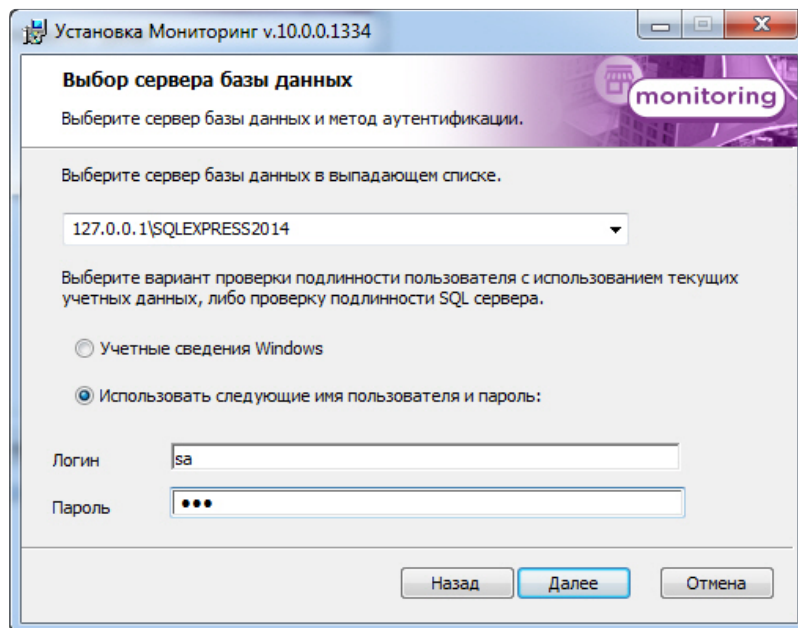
Установка Мониторинг v.10.0.0.1334

Выбор сервера базы данных

Выберите сервер базы данных и метод аутентификации.

monitoring

Выберите сервер базы данных в выпадающем списке.

127.0.0.1\SQLEXPRESS2014

Выберите вариант проверки подлинности пользователя с использованием текущих учетных данных, либо проверку подлинности SQL сервера.

Учетные сведения Windows

Использовать следующие имя пользователя и пароль:

Логин sa

Пароль •••

Назад Далее Отмена